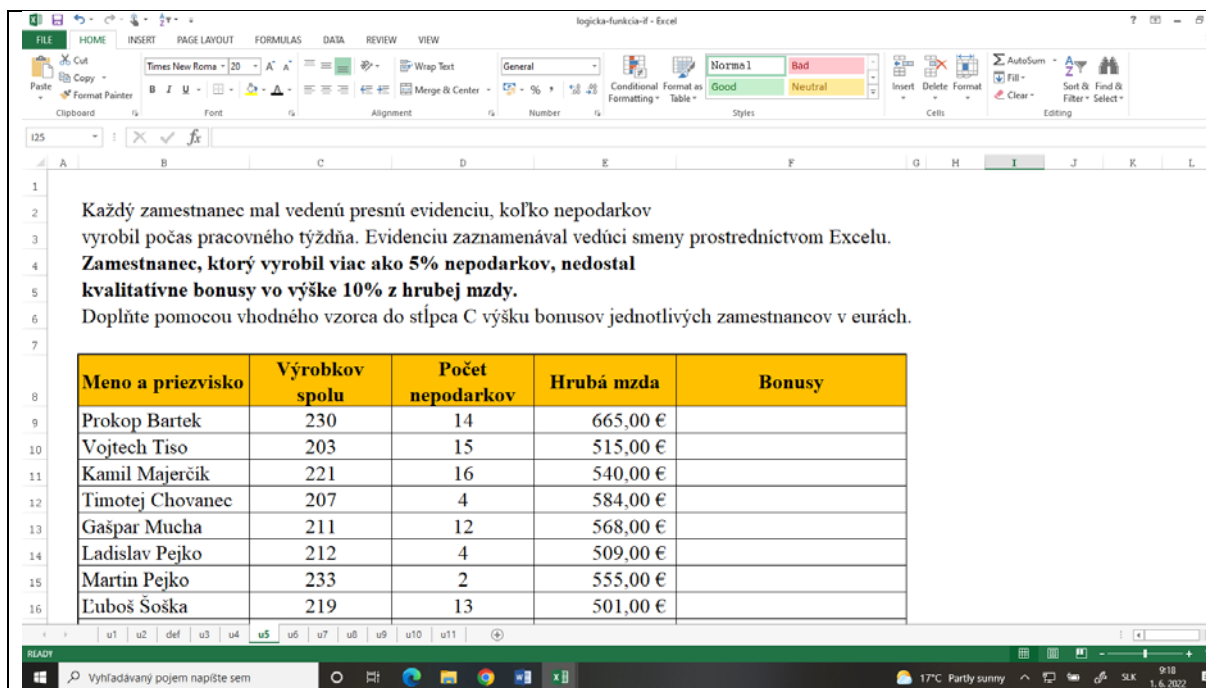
logicka-funkcia-if - Excel

FILE HOME INSERT PAGE LAYOUT FORMULAS DATA REVIEW VIEW

Cut
Copy
Paste
Format Painter
Clipboard
Times New Roma 20
Font
Wrap Text
Merge & Center
Alignment
General
Number
Conditional Formatting
Format as Table
Normal Bad Good Neutral
Styles
Insert Delete Format
Cells
AutoSum
Fill
Clear
Sort & Filter
Find & Select
Editing

I25

A B C D E F G H I J K L

1
2 Každý zamestnanec mal vedenú presnú evidenciu, koľko nepodarkov
3 vyrobil počas pracovného týždňa. Evidenciu zaznamenával vedúci smeny prostredníctvom Excelu.
4 **Zamestnanec, ktorý vyrobil viac ako 5% nepodarkov, nedostal**
5 **kvalitatívne bonusy vo výške 10% z hrubej mzdy.**
6 Doplňte pomocou vhodného vzorca do stĺpca C výšku bonusov jednotlivých zamestnancov v eurách.
7

| 8 Meno a priezvisko | Výrobkov spolu | Počet nepodarkov | Hrubá mzda | Bonusy |
|---|---|---|---|---|
| 9 Prokop Bartek | 230 | 14 | 665,00 € | |
| 10 Vojtech Tiso | 203 | 15 | 515,00 € | |
| 11 Kamil Majerčík | 221 | 16 | 540,00 € | |
| 12 Timotej Chovanec | 207 | 4 | 584,00 € | |
| 13 Gašpar Mucha | 211 | 12 | 568,00 € | |
| 14 Ladislav Pejko | 212 | 4 | 509,00 € | |
| 15 Martin Pejko | 233 | 2 | 555,00 € | |
| 16 Ľuboš Šoška | 219 | 13 | 501,00 € | |

u1 u2 def u3 u4 u5 u6 u7 u8 u9 u10 u11

READY

Vyhľadávaný pojem napíšte sem
17°C Partly sunny SLK 9:18 1. 6. 2022